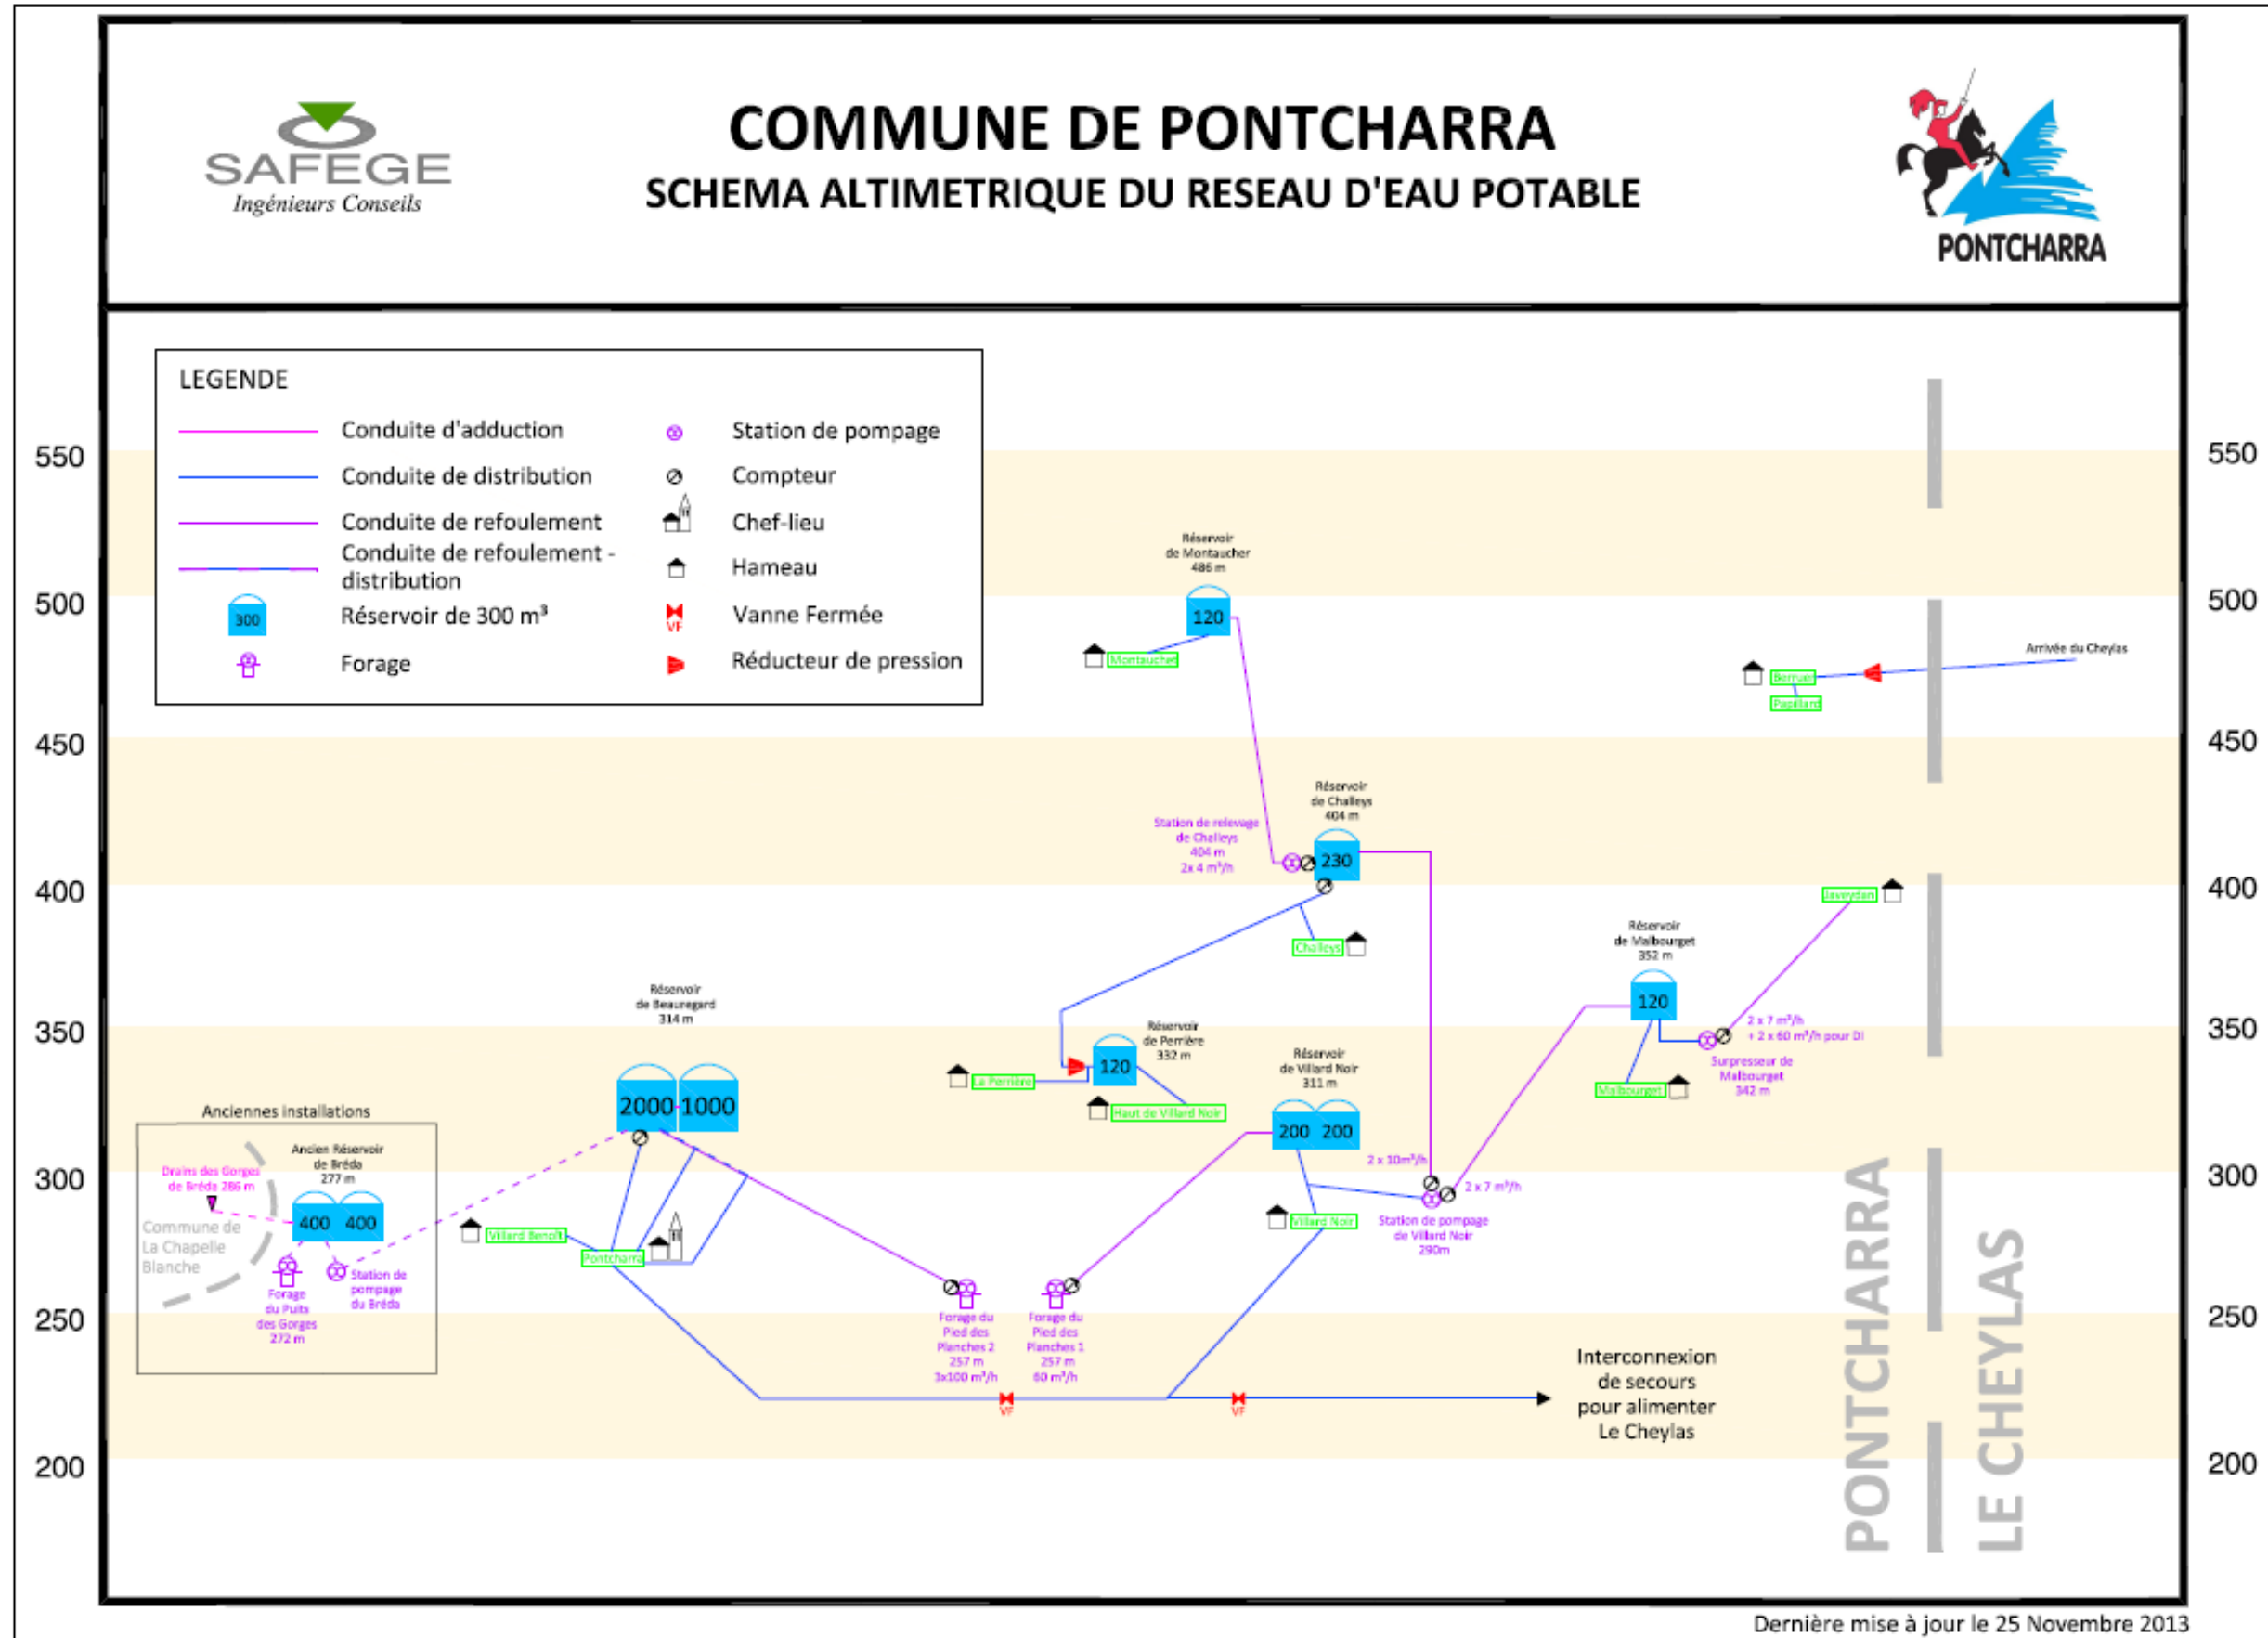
SAFEGE
Ingénieurs Conseils

COMMUNE DE PONTCHARRA
SCHEMA ALTIMETRIQUE DU RESEAU D'EAU POTABLE

PONTCHARRA

LEGENDE

Conduite d'adduction
Conduite de distribution
Conduite de refoulement
Conduite de refoulement - distribution
300 Réservoir de 300 m³
Forage
Station de pompage
Compteur
Chef-lieu
Hameau
VF Vanne Fermée
Réducteur de pression

550
500
450
400
350
300
250
200

550
500
450
400
350
300
250
200

Réservoir de Montaucher 486 m
120
Montaucher

Arrivée du Cheylas
Bernues
Papillard

Réservoir de Challeys 404 m
230
Station de relevage de Challeys 404 m 2x 4 m³/h
Challeys

Lavardon

Réservoir de Malbourget 352 m
120
2 x 7 m³/h + 2 x 60 m³/h pour DI
Surpresseur de Malbourget 342 m
Malbourget

Réservoir de Beauregard 314 m
2000 1000

Réservoir de Perrière 332 m
120
La Perrière
Haut de Villard Noir

Réservoir de Villard Noir 311 m
200 200
2 x 10m³/h
2 x 7 m³/h
Station de pompage de Villard Noir 290m
Villard Noir

Anciennes installations
Ancien Réservoir de Bréda 277 m
400 400
Drains des Gorges de Bréda 286 m
Commune de La Chapelle Blanche
Forage du Puits des Gorges 272 m
Station de pompage du Bréda

Villard Benoit
Pontcharra

Forage du Pied des Planches 2 257 m 3x100 m³/h
Forage du Pied des Planches 1 257 m 60 m³/h

VF
VF

Interconnexion de secours pour alimenter Le Cheylas

PONTCHARRA
LE CHEYLAS

Dernière mise à jour le 25 Novembre 2013